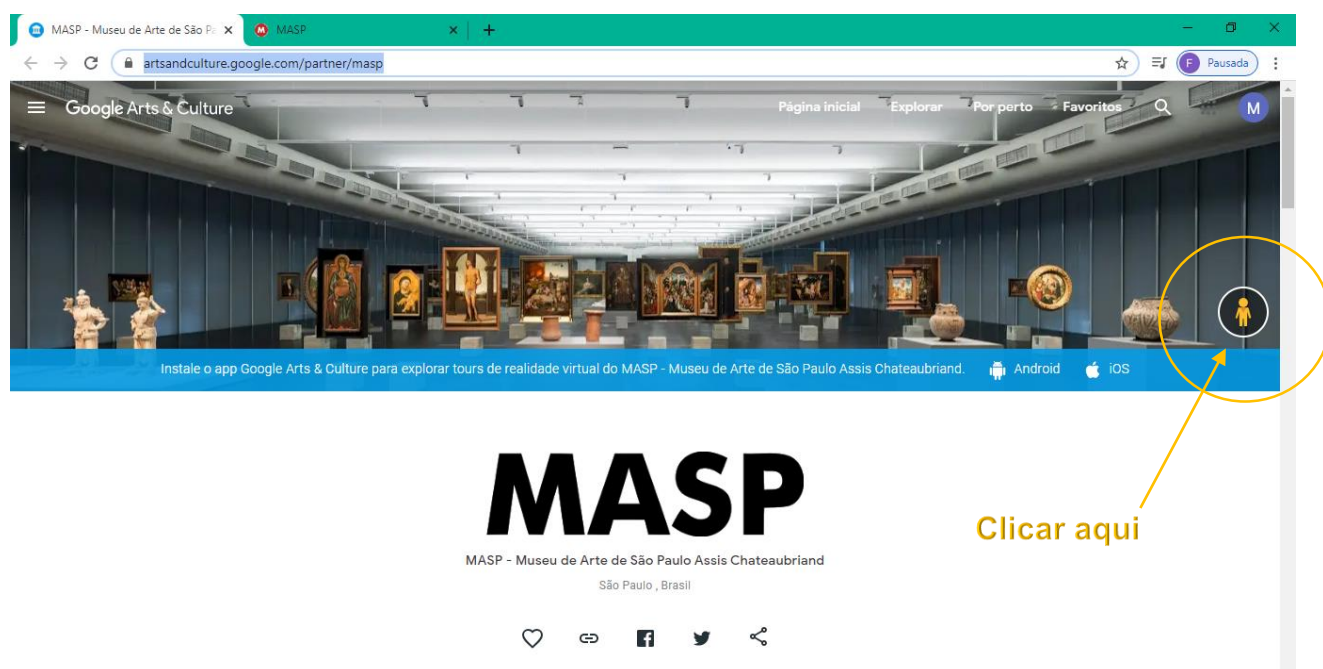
MASP - Museu de Arte de São Pa ×
MASP ×
+

artsandculture.google.com/partner/masp

F Pausada

Google Arts & Culture

Página inicial Explorar Por perto Favoritos

M

Instale o app Google Arts & Culture para explorar tours de realidade virtual do MASP - Museu de Arte de São Paulo Assis Chateaubriand. Android iOS

MASP

MASP - Museu de Arte de São Paulo Assis Chateaubriand

São Paulo , Brasil

Clicar aqui